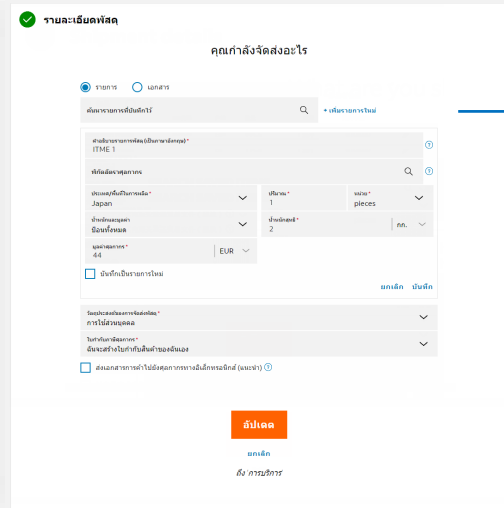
รายละเอียดพัสดุ

คุณกำลังจัดส่งอะไร

รายการ เอกสาร

ค้นหารายการที่บันทึกไว้

+ เพิ่มรายการใหม่

คำอธิบายรายการพัสดุ (เป็นภาษาอังกฤษ) *
ITME 1

พิกัดอัตราศุลกากร

ประเทศ/พื้นที่ในการผลิต *
Japan

ปริมาณ *
1

หน่วย *
pieces

ป้อนน้ำหนักและมูลค่า
ป้อนทั้งหมด

น้ำหนักสุทธิ *
2

กก.

มูลค่าศุลกากร *
44

EUR

บันทึกเป็นรายการใหม่

ยกเลิก บันทึก

วัตถุประสงค์ของการจัดส่งพัสดุ *
การใช้ส่วนบุคคล

ใบกำกับภาษีศุลกากร *
ฉันจะสร้างใบกำกับสินค้าของฉันเอง

ส่งเอกสารการค้าไปยังศุลกากรทางอิเล็กทรอนิกส์ (แนะนำ)

อัปเดต

ยกเลิก

ถึง การบริการ